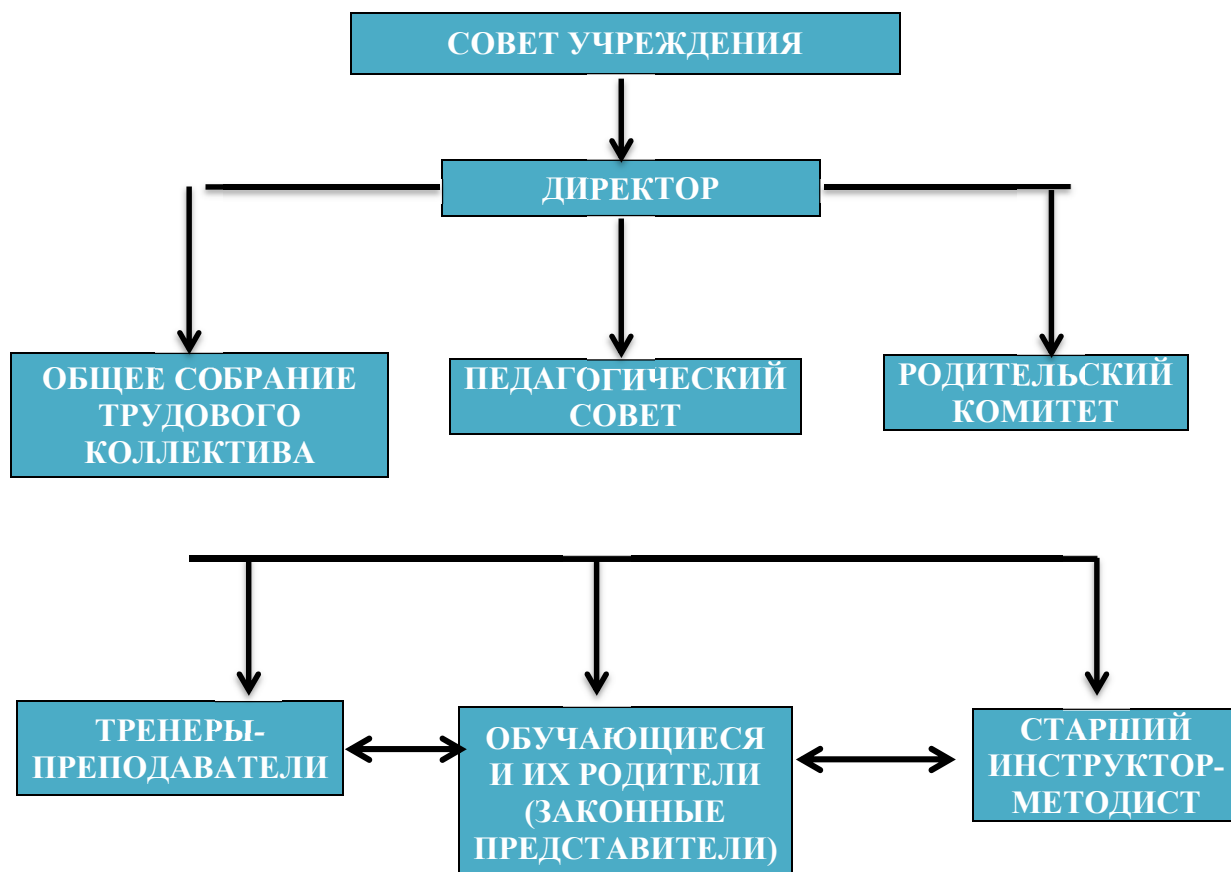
СОВЕТ УЧРЕЖДЕНИЯ

ДИРЕКТОР

ОБЩЕЕ СОБРАНИЕ ТРУДОВОГО КОЛЛЕКТИВА

ПЕДАГОГИЧЕСКИЙ СОВЕТ

РОДИТЕЛЬСКИЙ КОМИТЕТ

ТРЕНЕРЫ-ПРЕПОДАВАТЕЛИ

ОБУЧАЮЩИЕСЯ И ИХ РОДИТЕЛИ (ЗАКОННЫЕ ПРЕДСТАВИТЕЛИ)

СТАРШИЙ ИНСТРУКТОР-МЕТОДИСТ